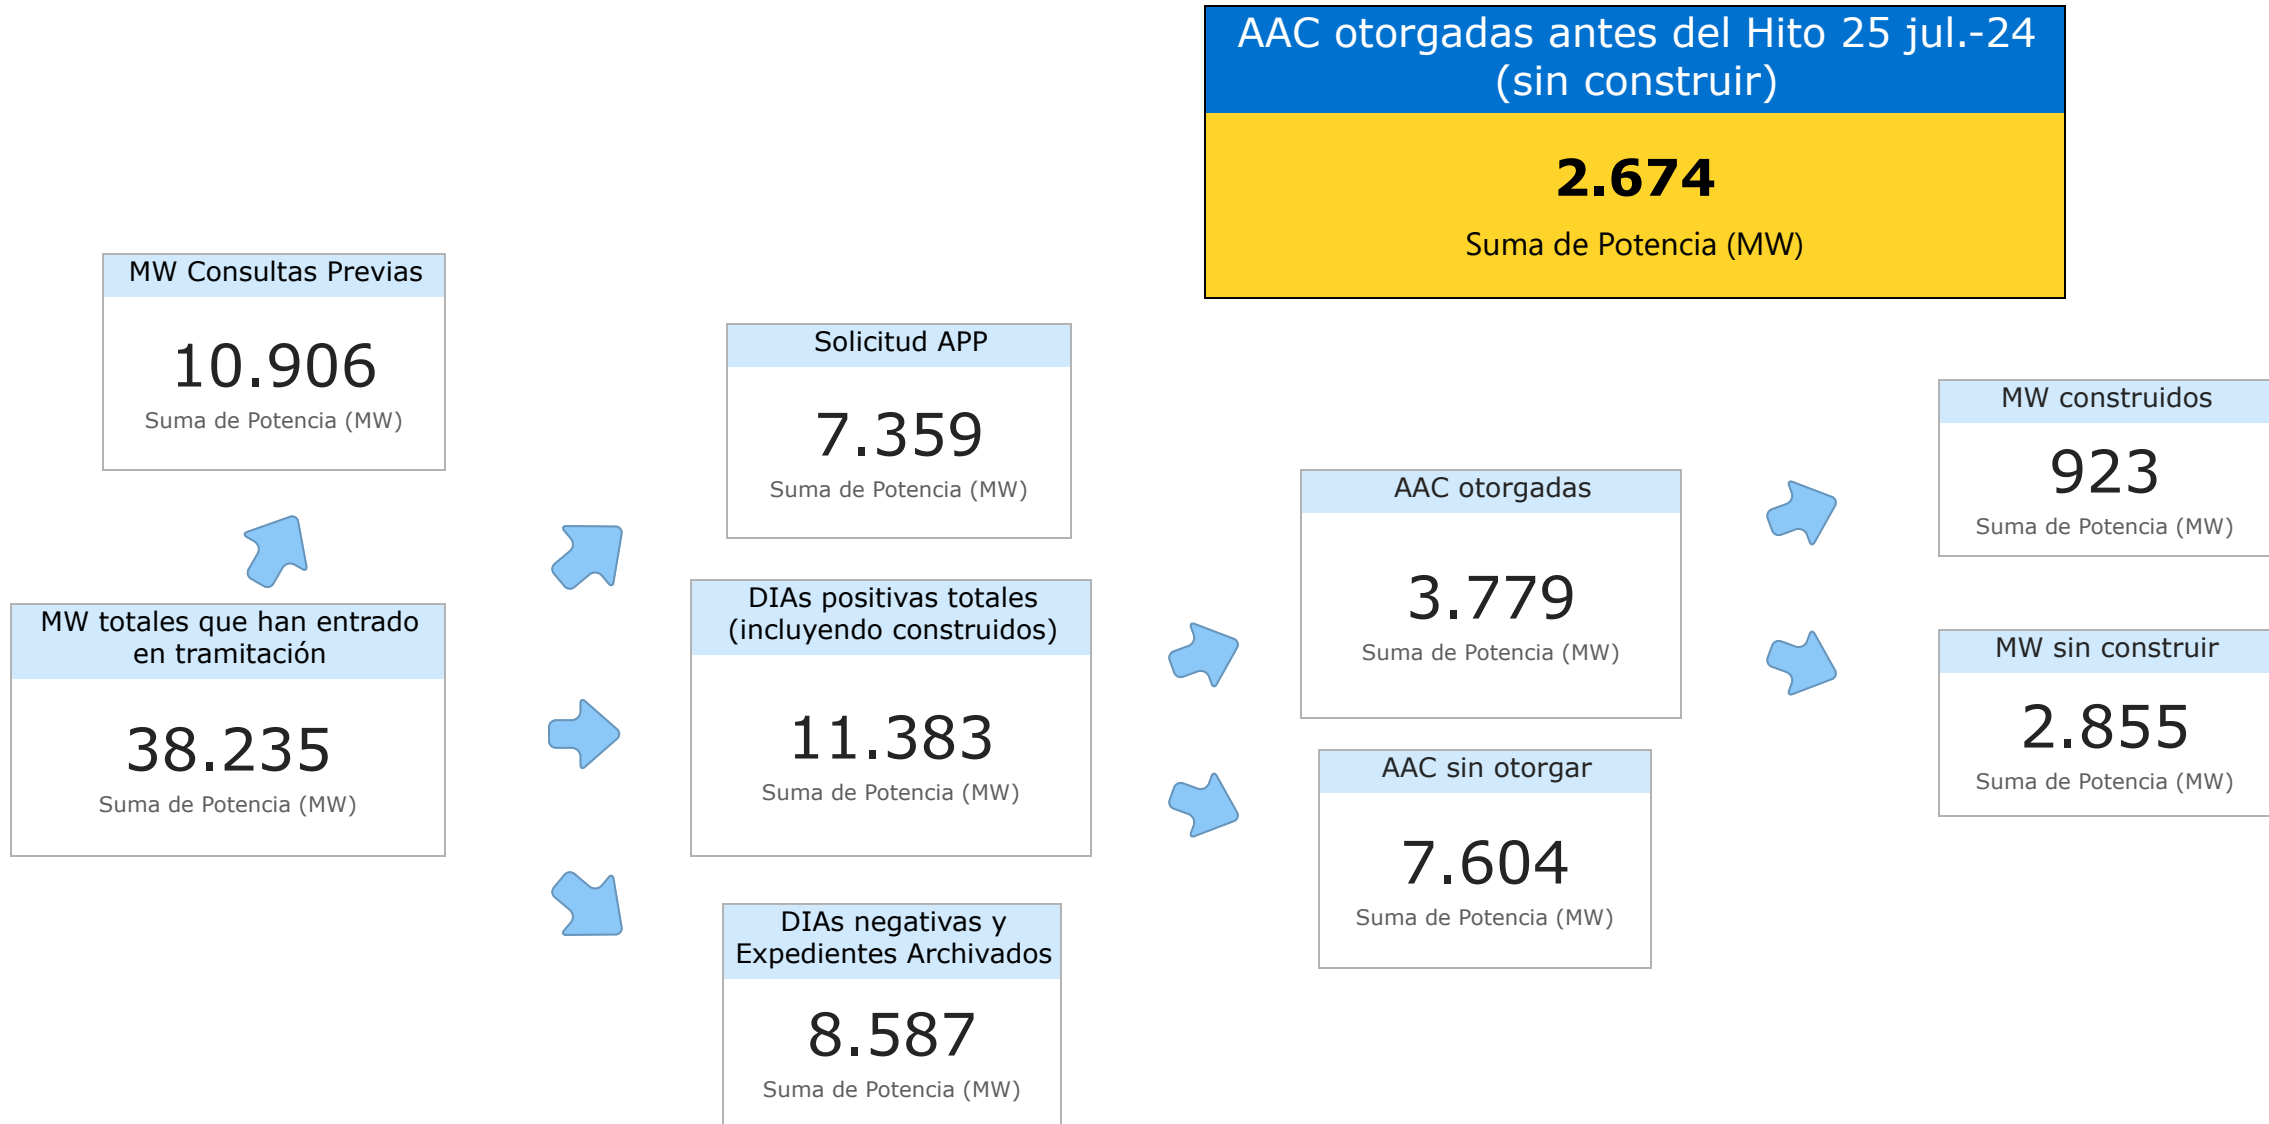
AAC otorgadas antes del Hito 25 jul.-24 (sin construir)

2.674

Suma de Potencia (MW)

MW Consultas Previas

10.906

Suma de Potencia (MW)

MW totales que han entrado en tramitación

38.235

Suma de Potencia (MW)

Solicitud APP

7.359

Suma de Potencia (MW)

DIAs positivas totales (incluyendo construidos)

11.383

Suma de Potencia (MW)

DIAs negativas y Expedientes Archivados

8.587

Suma de Potencia (MW)

AAC otorgadas

3.779

Suma de Potencia (MW)

AAC sin otorgar

7.604

Suma de Potencia (MW)

MW construidos

923

Suma de Potencia (MW)

MW sin construir

2.855

Suma de Potencia (MW)